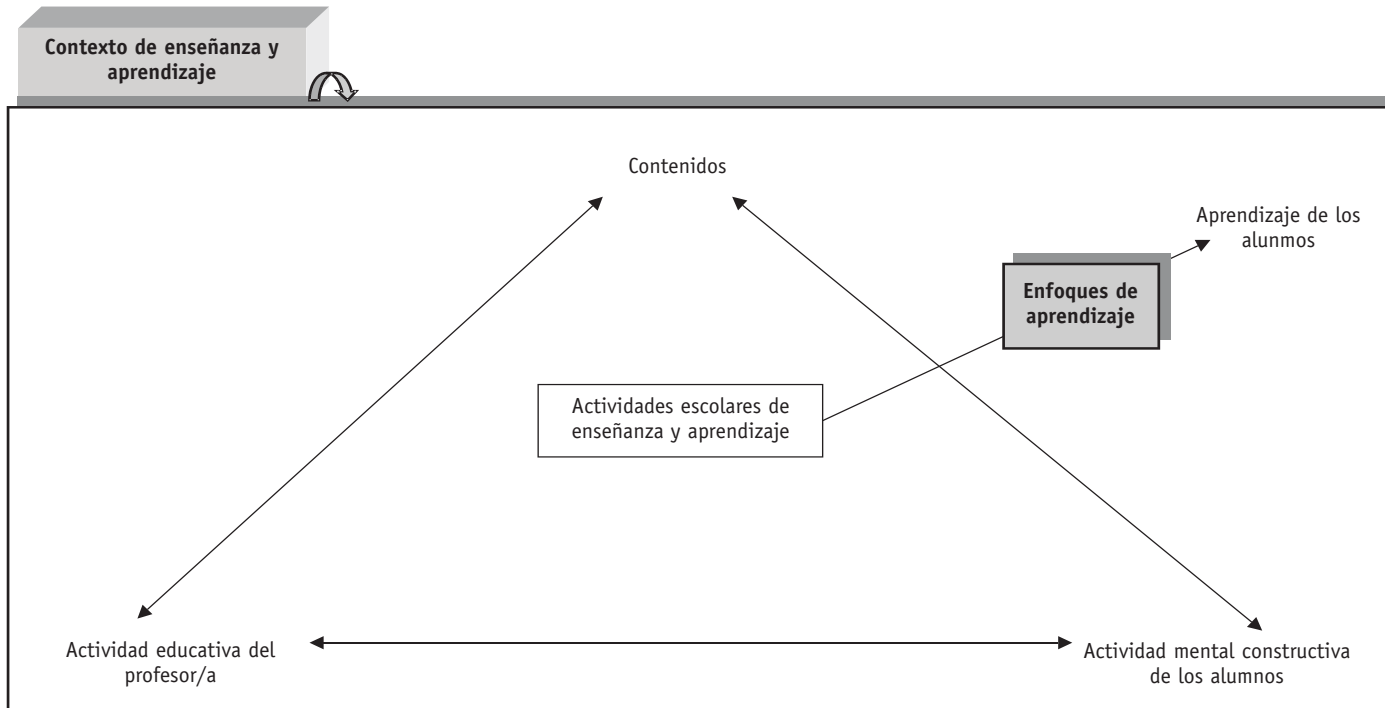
Contexto de enseñanza y aprendizaje

Contenidos

Aprendizaje de los alunmos

Enfoques de aprendizaje

Actividades escolares de enseñanza y aprendizaje

Actividad educativa del profesor/a

Actividad mental constructiva de los alumnos